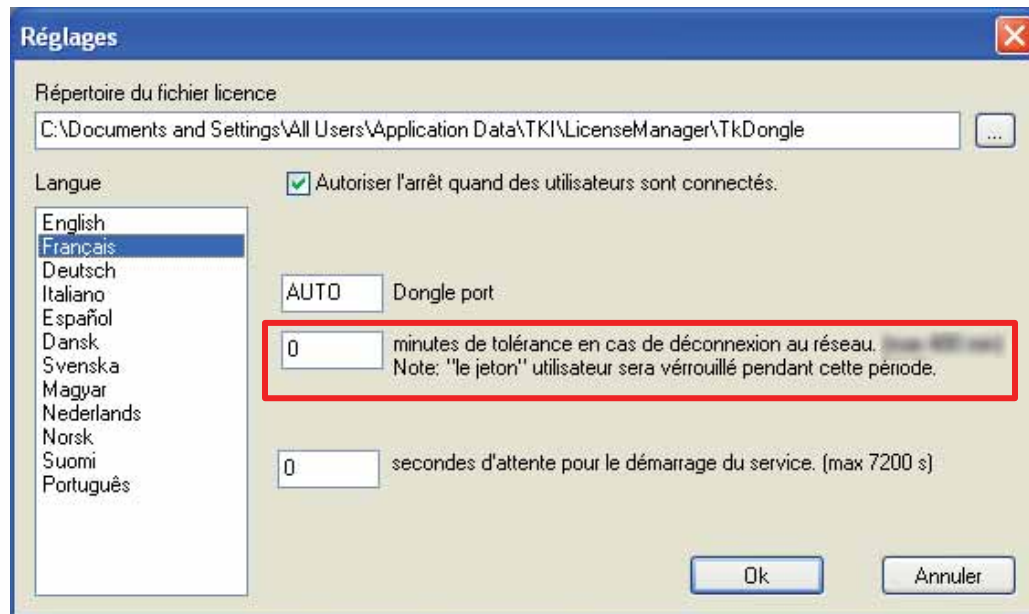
Réglages

Répertoire du fichier licence

C:\Documents and Settings\All Users\Application Data\TKI\LicenseManager\TkDongle

...

Langue

Autoriser l'arrêt quand des utilisateurs sont connectés.

English
Français
Deutsch
Italiano
Español
Dansk
Svenska
Magyar
Nederlands
Norsk
Suomi
Português

AUTO Dongle port

0 minutes de tolérance en cas de déconnexion au réseau. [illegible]
Note: "le jeton" utilisateur sera vérrouillé pendant cette période.

0 secondes d'attente pour le démarrage du service. (max 7200 s)

Ok

Annuler